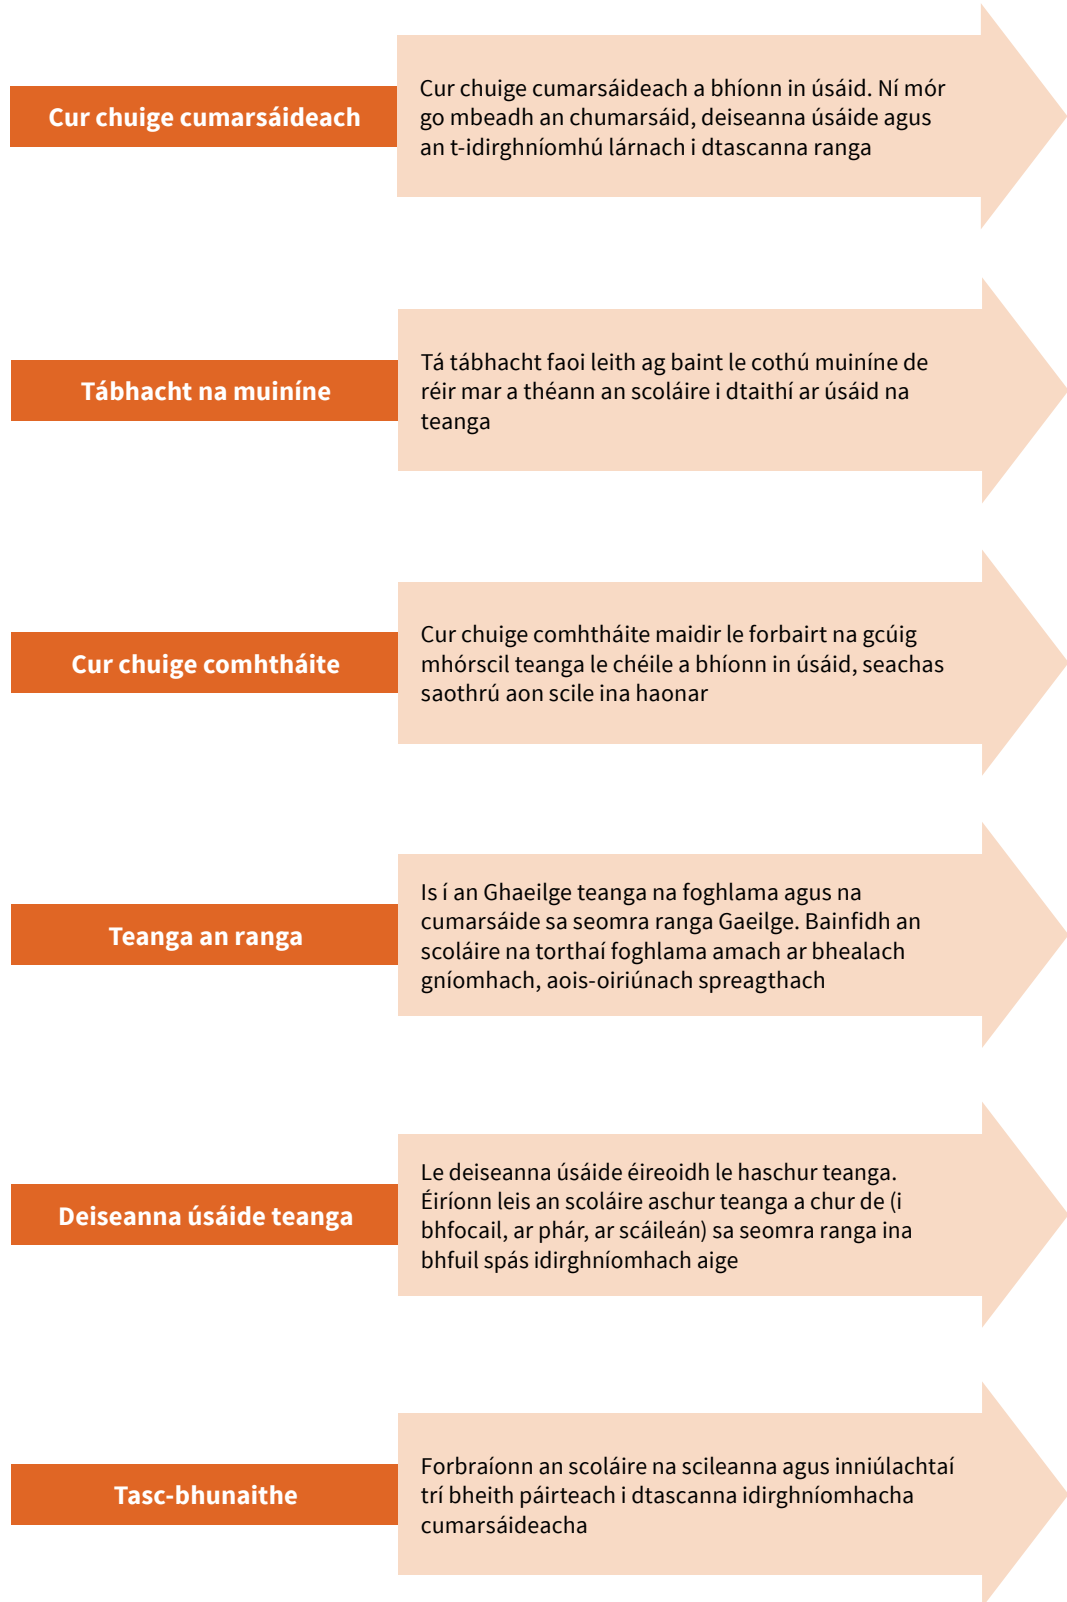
Cur chuige cumarsáideach

Cur chuige cumarsáideach a bhíonn in úsáid. Ní mór go mbeadh an chumarsáid, deiseanna úsáide agus an t-idirghníomhú lárnach i dtascanna ranga

Tábhacht na muiníne

Tá tábhacht faoi leith ag baint le cothú muiníne de réir mar a théann an scoláire i dtaithí ar úsáid na teanga

Cur chuige comhtháite

Cur chuige comhtháite maidir le forbairt na gcúig mhórscil teanga le chéile a bhíonn in úsáid, seachas saothrú aon scile ina haonar

Teanga an ranga

Is í an Ghaeilge teanga na foghlama agus na cumarsáide sa seomra ranga Gaeilge. Bainfidh an scoláire na torthaí foghlama amach ar bhealach gníomhach, aois-oiriúnach spreagthach

Deiseanna úsáide teanga

Le deiseanna úsáide éireoidh le haschur teanga. Éiríonn leis an scoláire aschur teanga a chur de (i bhfocail, ar phár, ar scáileán) sa seomra ranga ina bhfuil spás idirghníomhach aige

Tasc-bhunaithe

Forbraíonn an scoláire na scileanna agus inniúlachtaí trí bheith páirteach i dtascanna idirghníomhacha cumarsáideacha